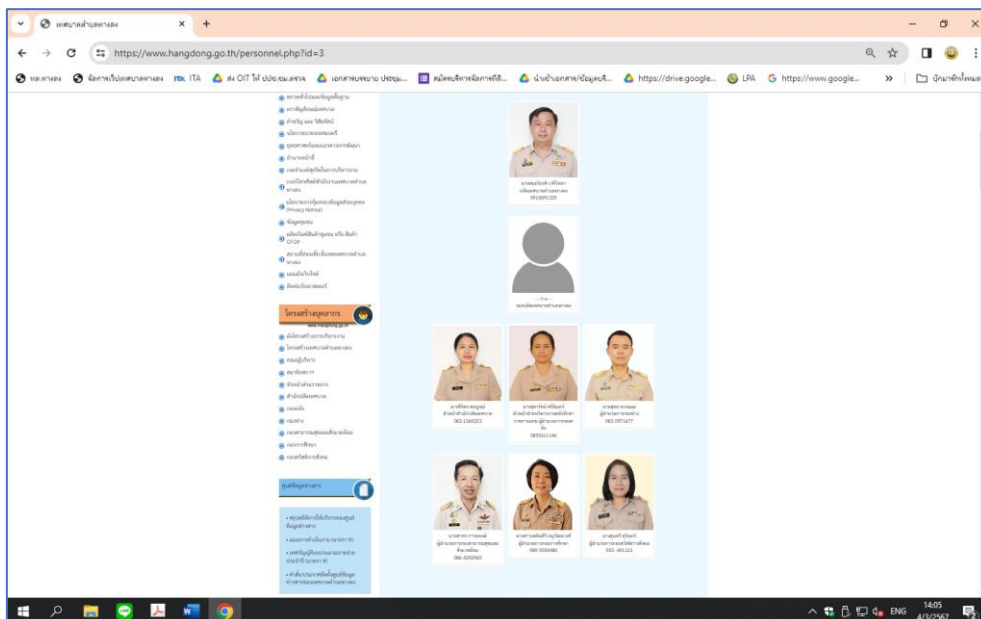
เทศบาลตำบลหางดง
https://www.hangdong.go.th/personnel.php?id=3
ทต.หางดง
ITA
ส่ง OIT ให้ ปปช.
https://drive.google...
LPA
https://www.google...
บุ๊กมาร์กทั้งหมด

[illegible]

โครงสร้างบุคลากร

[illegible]

ศูนย์ข้อมูลข่าวสาร

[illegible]

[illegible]
091-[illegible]

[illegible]
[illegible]

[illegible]
083-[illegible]

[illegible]
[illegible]

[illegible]
083-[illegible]

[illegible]
086-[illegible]

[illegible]
089-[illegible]

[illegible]
053-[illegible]

ENG
14:05
4/3/2567